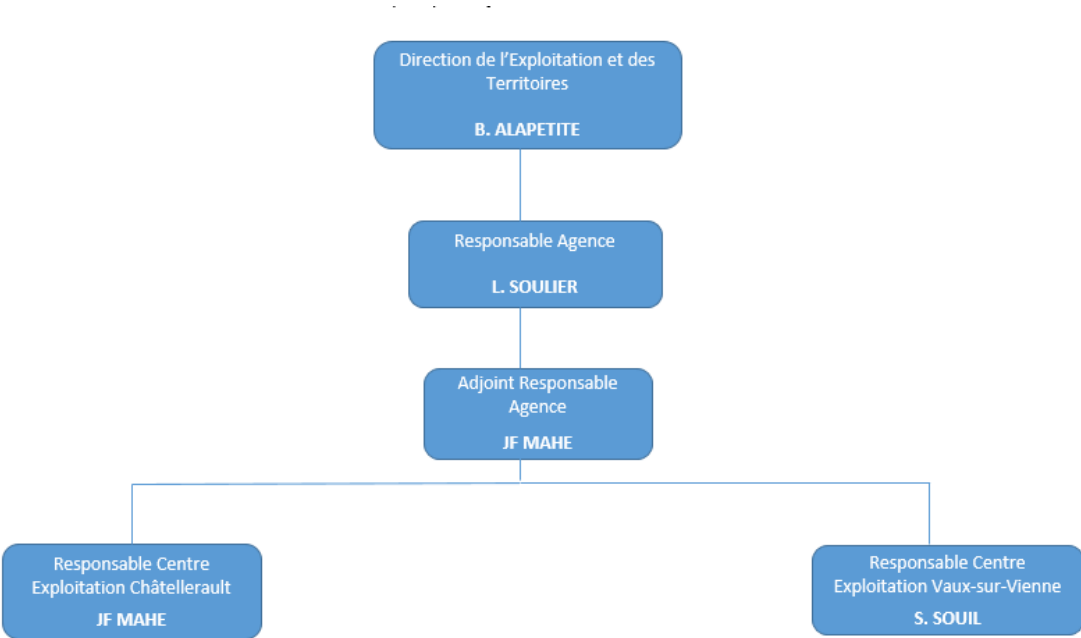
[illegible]

Direction de l'Exploitation et des Territoires

B. ALAPETITE

Responsable Agence

L. SOULIER

Adjoint Responsable Agence

JF MAHE

Responsable Centre Exploitation Châtellerault

JF MAHE

Responsable Centre Exploitation Vaux-sur-Vienne

S. SOUIL